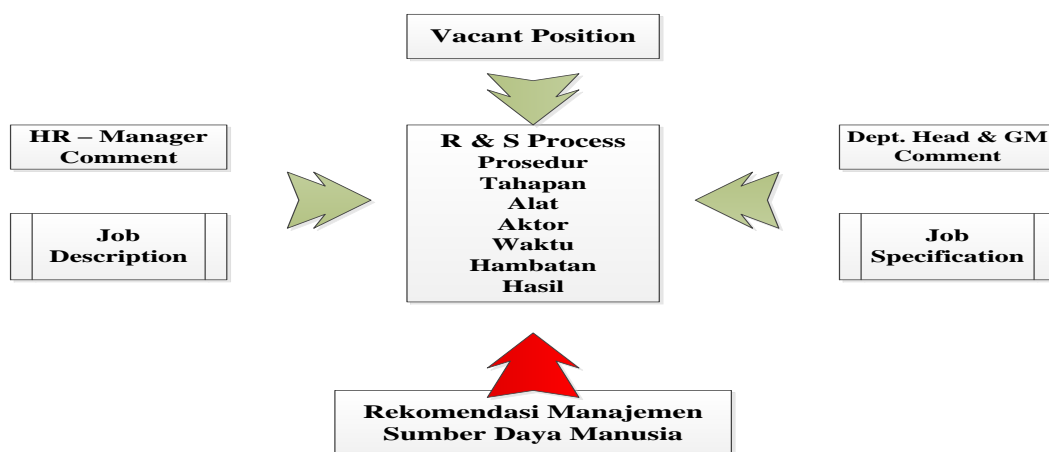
Vacant Position

HR – Manager Comment

Job Description

R & S Process
Prosedur
Tahapan
Alat
Aktor
Waktu
Hambatan
Hasil

Dept. Head & GM Comment

Job Specification

Rekomendasi Manajemen Sumber Daya Manusia